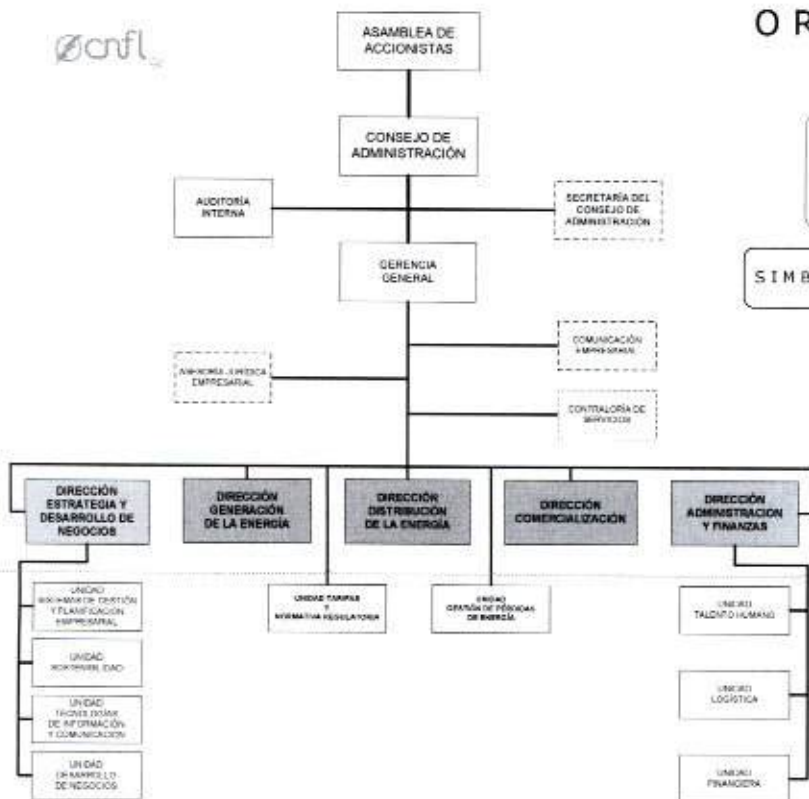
cnfl

O R

ASAMBLEA DE ACCIONISTAS

CONSEJO DE ADMINISTRACIÓN

AUDITORÍA INTERNA

SECRETARÍA DEL CONSEJO DE ADMINISTRACIÓN

GERENCIA GENERAL

SIMB

COMUNICACIÓN EMPRESARIAL

ASESORÍA JURÍDICA EMPRESARIAL

CONTRALORÍA DE SERVICIOS

DIRECCIÓN ESTRATEGIA Y DESARROLLO DE NEGOCIOS

DIRECCIÓN GENERACIÓN DE LA ENERGÍA

DIRECCIÓN DISTRIBUCIÓN DE LA ENERGÍA

DIRECCIÓN COMERCIALIZACIÓN

DIRECCIÓN ADMINISTRACIÓN Y FINANZAS

UNIDAD SISTEMAS DE GESTIÓN Y PLANIFICACIÓN EMPRESARIAL

UNIDAD SOSTENIBILIDAD

UNIDAD TECNOLOGÍAS DE INFORMACIÓN Y COMUNICACIÓN

UNIDAD DESARROLLO DE NEGOCIOS

UNIDAD TARIFAS Y NORMATIVA REGULATORIA

UNIDAD GESTIÓN DE PÉRDIDAS DE ENERGÍA

UNIDAD TALENTO HUMANO

UNIDAD LOGÍSTICA

UNIDAD FINANCIERA